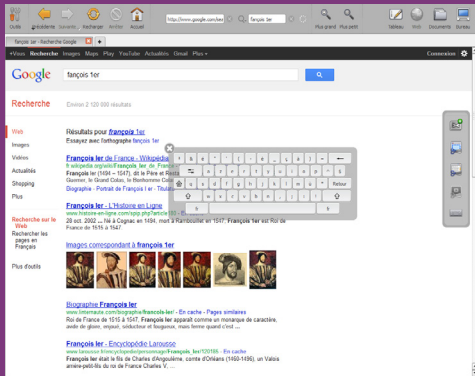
Quitte Précédente Suivante Recharger Arrêter Accueil http://www.google.com/sea françois 1er Plus grand Plus petit Tableau Web Documents Bureau

françois 1er - Recherche Google

+Vous Recherche Images Maps Play YouTube Actualités Gmail Plus

Connexion

Google françois 1er

Recherche Environ 2 120 000 résultats

Web
Images
Vidéos
Actualités
Shopping
Plus

Recherche sur le Web
Rechercher les pages en Français

Plus d'outils

Résultats pour françois 1er
Essayez avec l'orthographe françois 1er

François Ier de France - Wikipédia
fr.wikipedia.org/wiki/François_Ier_de_France
François Ier (1494 – 1547), dit le Père et Restaurateur des Lettres ... Guerrier, le Grand Colas, le Bonhomme Colas ...
Biographie - Portrait de François Ier - Titulature

François Ier - L'Histoire en Ligne
www.histoire-en-ligne.com/spip.php?article165
28 oct. 2002 – Né à Cognac en 1494, mort à Rambouillet en 1547, François Ier est Roi de France de 1515 à 1547.

Images correspondant à françois 1er

Biographie François Ier
www.linternaute.com/biographie/francois-ier/ - En cache - Pages similaires
Roi de France de 1515 à 1547. François Ier apparaît comme un monarque de caractère, avide de gloire, enjoué, séducteur et fougueux, mais ferme quand c'est ...

François Ier - Encyclopédie Larousse
www.larousse.fr/encyclopedie/personnage/François_Ier/120185 - En cache
François Ier était le fils de Charles d'Angoulême, comte d'Orléans (1460-1496), un Valois arrière-petit-fils du roi de France Charles V. ...

Retour